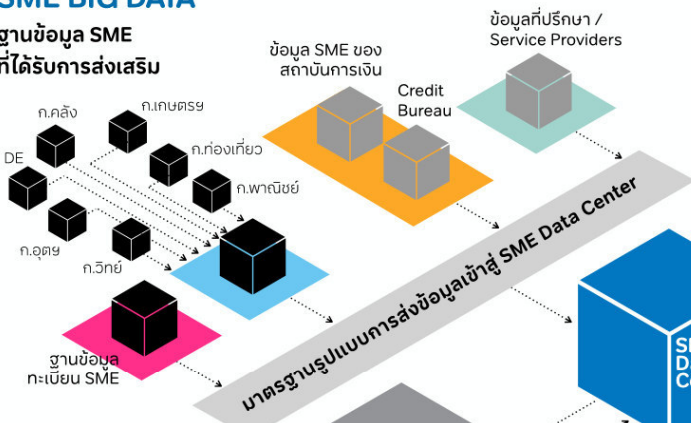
SME BIG DATA
ฐานข้อมูล SME
ที่ได้รับการส่งเสริม

ข้อมูล SME ของ
สถาบันการเงิน

Credit
Bureau

ข้อมูลที่ปรึกษา /
Service Providers

ก.คลัง
ก.เกษตรฯ
DE
ก.ท่องเที่ยว
ก.พาณิชย์
ก.อุตฯ
ก.วิทย์

ฐานข้อมูล
ทะเบียน SME

มาตรฐานรูปแบบการส่งข้อมูลเข้าสู่ SME Data Center

SM
D
C